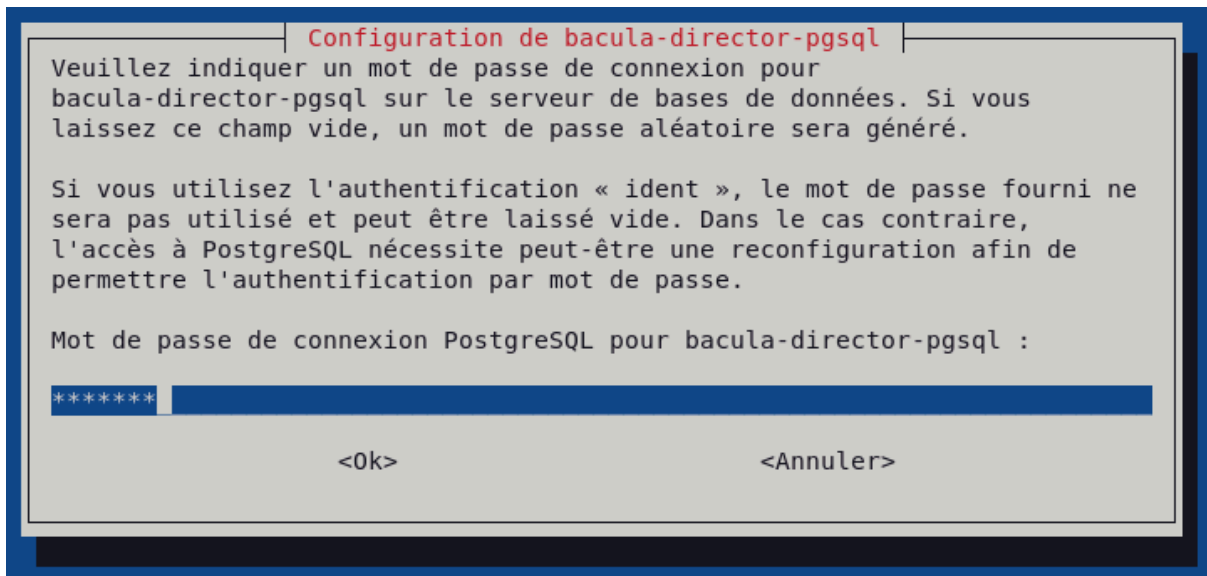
Configuration de bacula-director-pgsql

Veuillez indiquer un mot de passe de connexion pour bacula-director-pgsql sur le serveur de bases de données. Si vous laissez ce champ vide, un mot de passe aléatoire sera généré.

Si vous utilisez l'authentification « ident », le mot de passe fourni ne sera pas utilisé et peut être laissé vide. Dans le cas contraire, l'accès à PostgreSQL nécessite peut-être une reconfiguration afin de permettre l'authentification par mot de passe.

Mot de passe de connexion PostgreSQL pour bacula-director-pgsql :

*******

<Ok>	<Annuler>